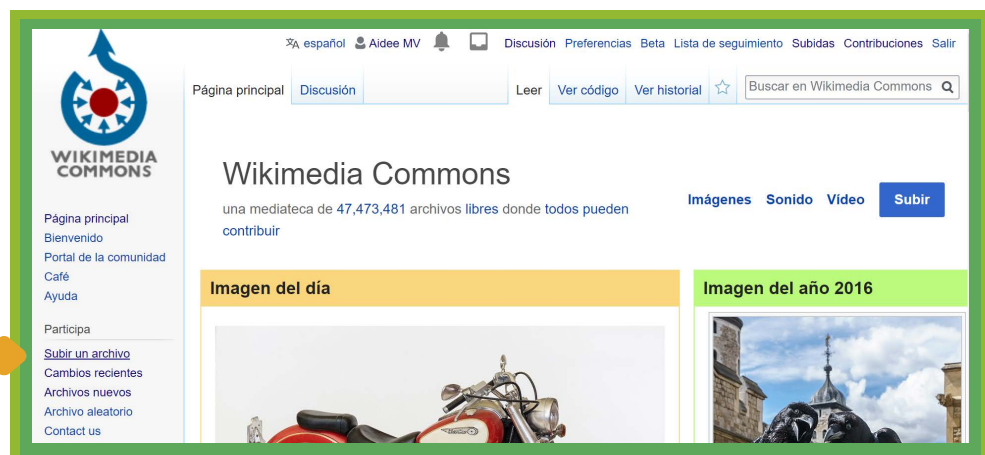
español Aidee MV Discusión Preferencias Beta Lista de seguimiento Subidas Contribuciones Salir

WIKIMEDIA COMMONS

Página principal Discusión Leer Ver código Ver historial Buscar en Wikimedia Commons

Wikimedia Commons

una mediateca de 47,473,481 archivos libres donde todos pueden contribuir

Imágenes Sonido Vídeo Subir

Página principal
Bienvenido
Portal de la comunidad
Café
Ayuda

Participa
Subir un archivo
Cambios recientes
Archivos nuevos
Archivo aleatorio
Contact us

Imagen del día

Imagen del año 2016